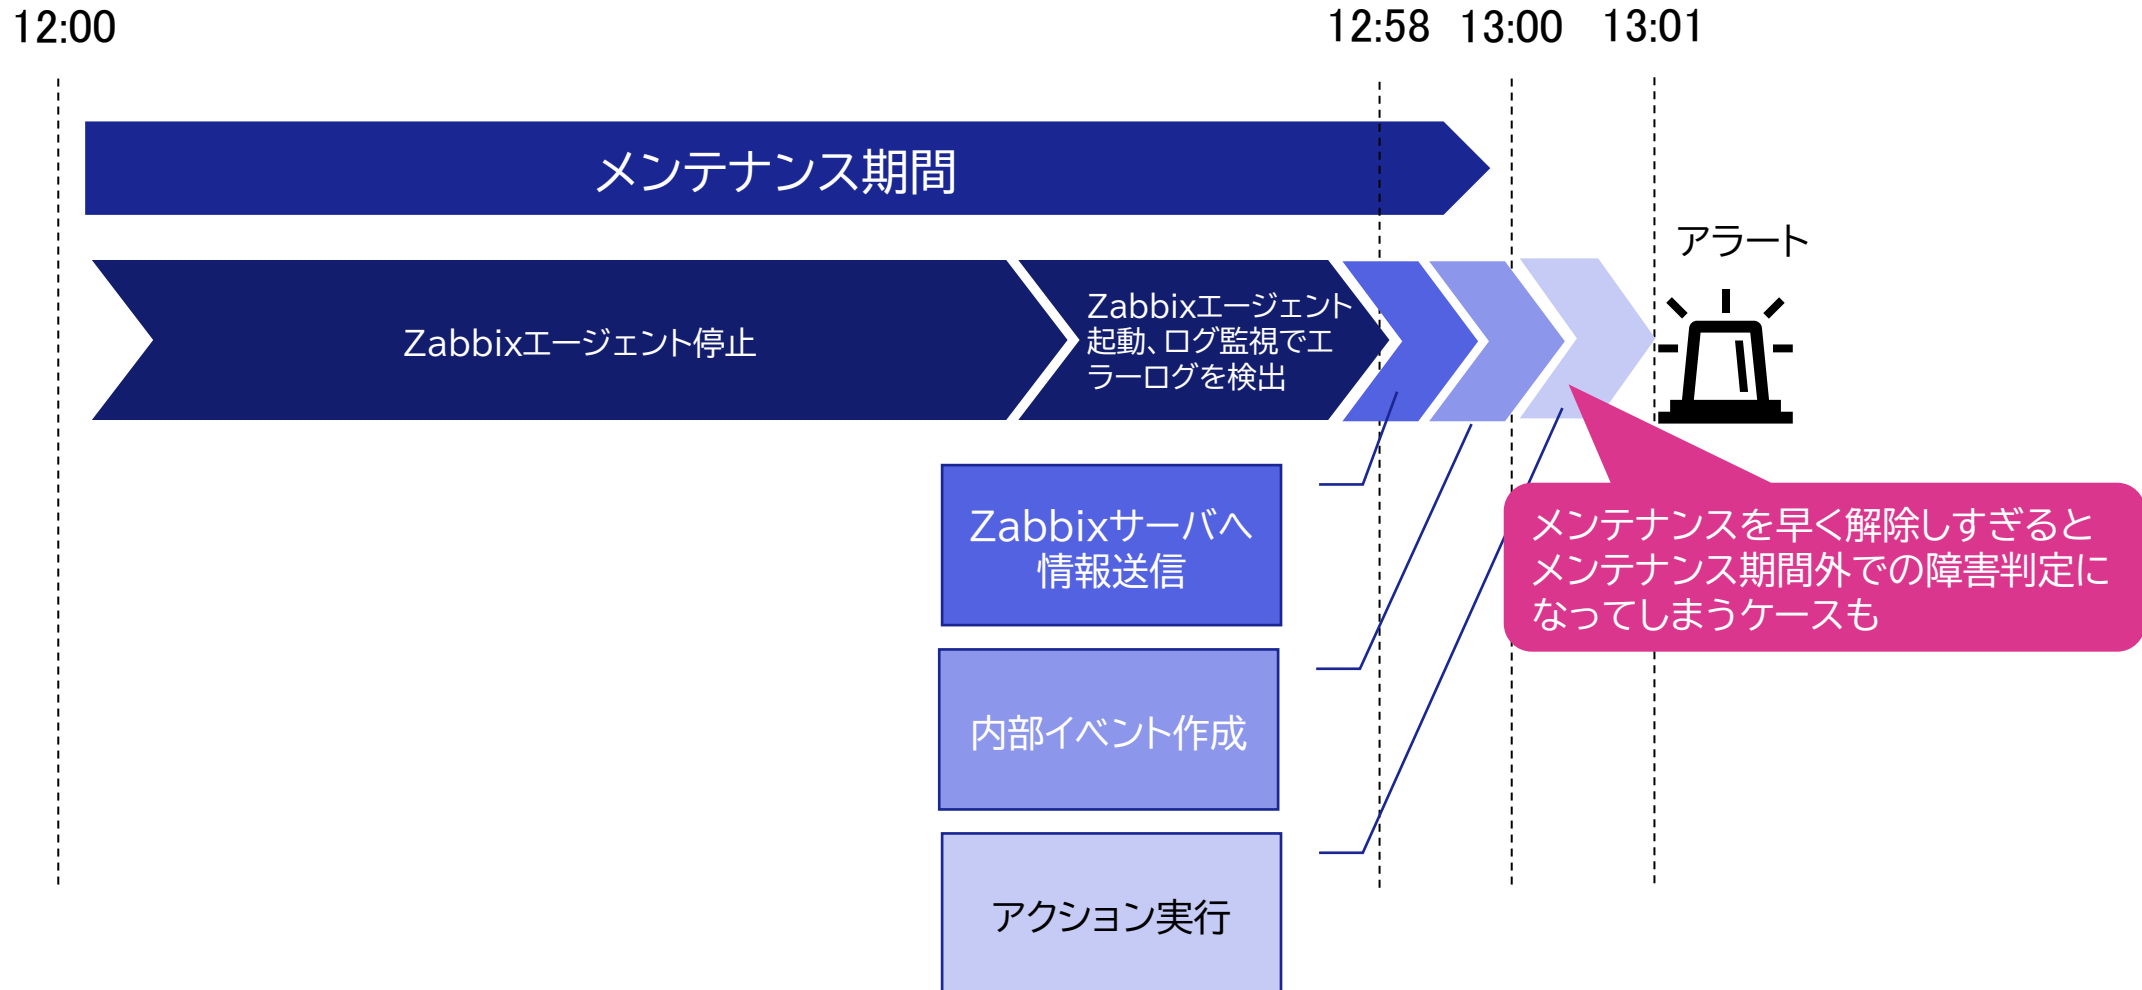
12:00

12:58 13:00 13:01

メンテナンス期間

アラート

Zabbixエージェント停止

Zabbixエージェント起動、ログ監視でエラーログを検出

Zabbixサーバへ情報送信

メンテナンスを早く解除しすぎるとメンテナンス期間外での障害判定になってしまうケースも

内部イベント作成

アクション実行